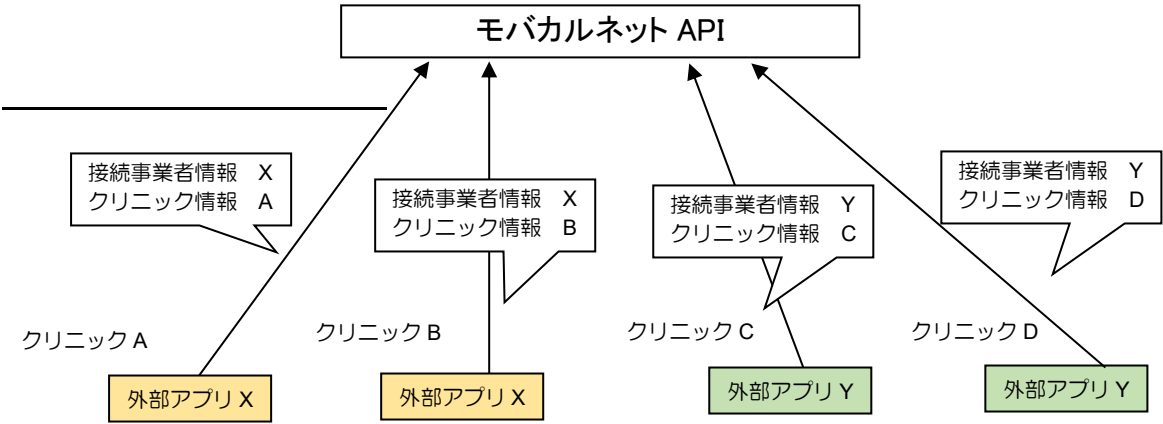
モバカルネット API

接続事業者情報 X
クリニック情報 A

接続事業者情報 X
クリニック情報 B

接続事業者情報 Y
クリニック情報 C

接続事業者情報 Y
クリニック情報 D

クリニック A

クリニック B

クリニック C

クリニック D

外部アプリ X

外部アプリ X

外部アプリ Y

外部アプリ Y